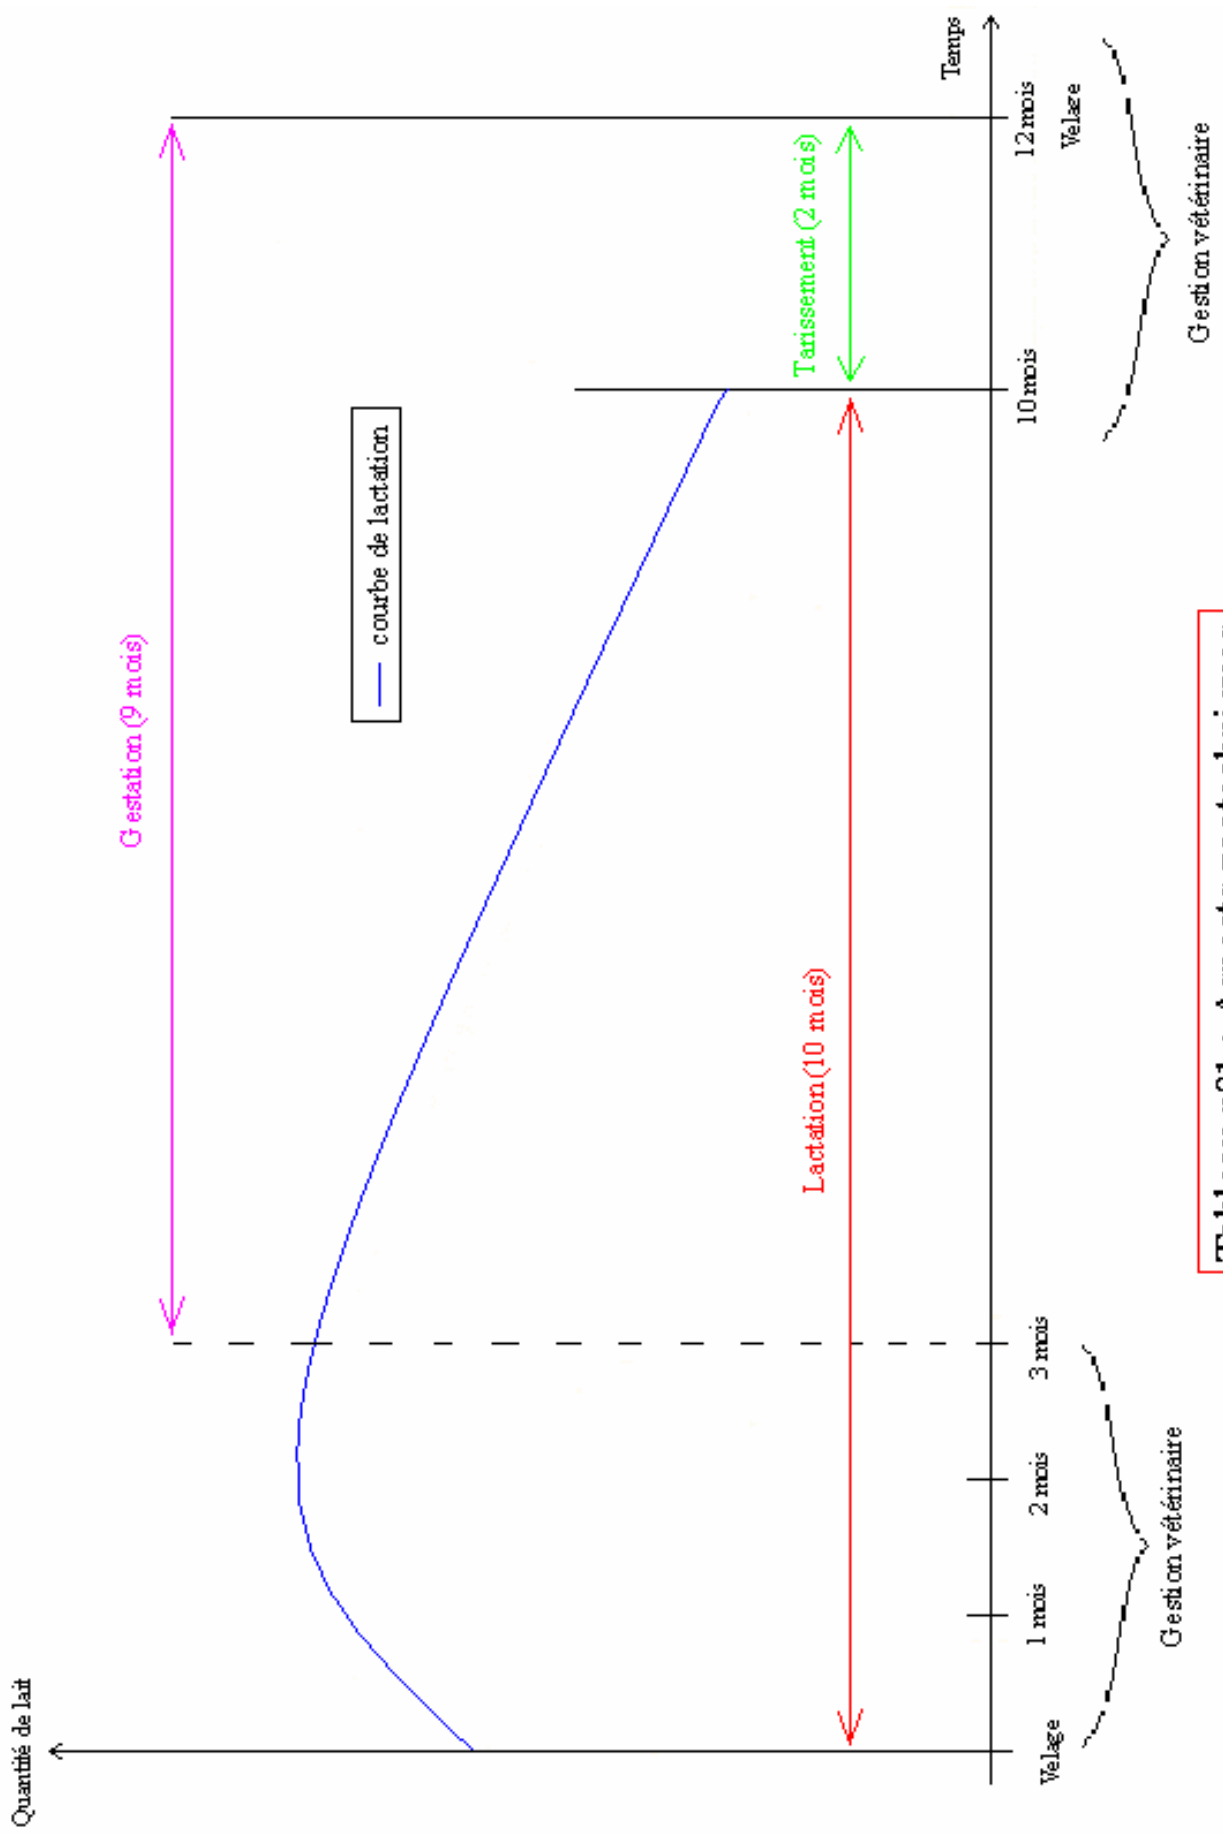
Quantité de lait

Temps

courbe de lactation

Gestation (9 mois)

Lactation (10 mois)

Tarissement (2 mois)

Velage

1 mois

2 mois

3 mois

10 mois

12 mois

Velage

Gestion vétérinaire

Gestion vétérinaire

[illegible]